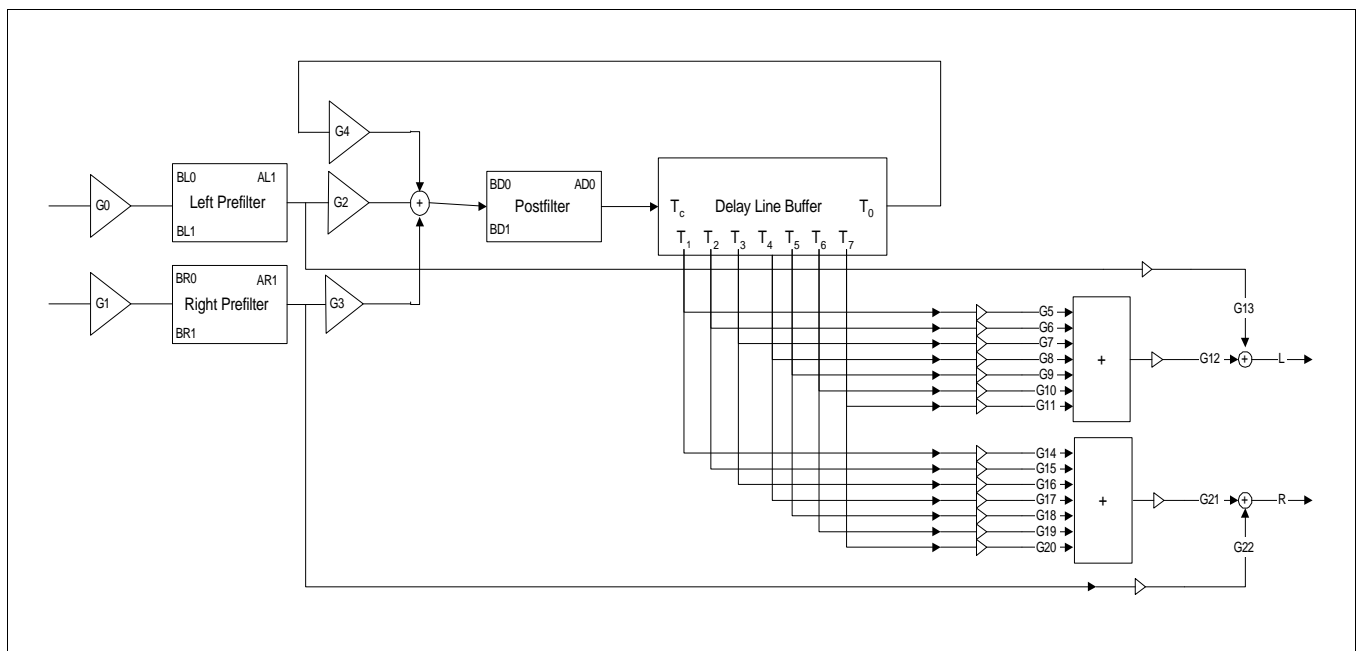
G4

G0

BL0 AL1
Left Prefilter
BL1

G2

+

BD0 AD0
Postfilter
BD1

$T_c$ Delay Line Buffer $T_0$

$T_1$ $T_2$ $T_3$ $T_4$ $T_5$ $T_6$ $T_7$

G1

BR0 AR1
Right Prefilter
BR1

G3

G13

G5
G6
G7
G8
G9
G10
G11

+

G12
+
L

G14
G15
G16
G17
G18
G19
G20

+

G21
+
R

G22